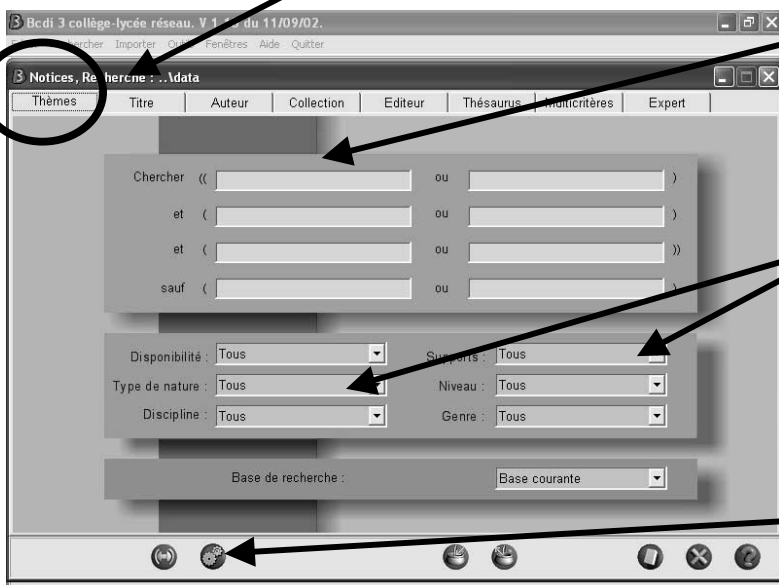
Bcdi 3 collège-lycée réseau. V 1 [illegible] du 11/09/02.

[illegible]hercher Importer Ou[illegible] Fenêtres Aide Quitter

Notices, Re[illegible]herche : ..\data

Thèmes | Titre | Auteur | Collection | Editeur | Thésaurus | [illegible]ulticritères | Expert

Chercher (( ou )

et ( ou )

et ( ou ))

sauf ( ou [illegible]

Disponibilité : Tous

Su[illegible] : Tous

Type de nature : Tous

Niveau : Tous

Discipline : Tous

Genre : Tous

Base de recherche : Base courante